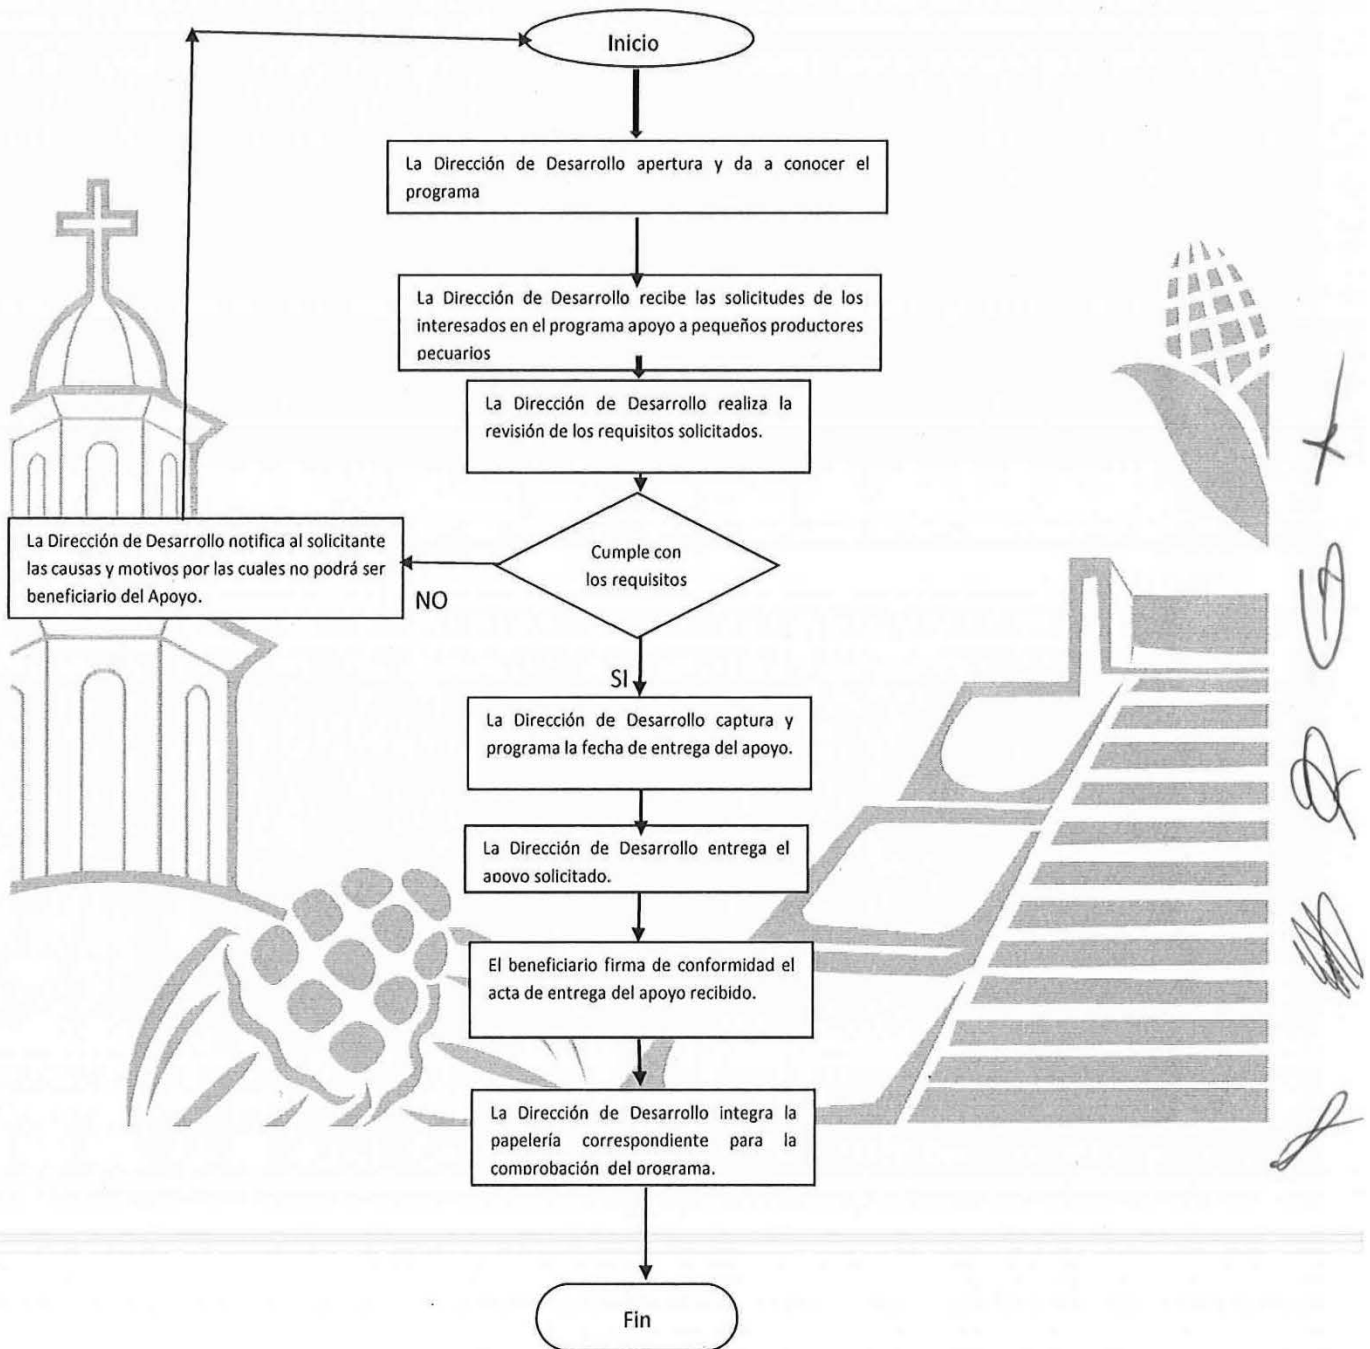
Inicio

La Dirección de Desarrollo apertura y da a conocer el programa

La Dirección de Desarrollo recibe las solicitudes de los interesados en el programa apoyo a pequeños productores pecuarios

La Dirección de Desarrollo realiza la revisión de los requisitos solicitados.

Cumple con los requisitos

La Dirección de Desarrollo notifica al solicitante las causas y motivos por las cuales no podrá ser beneficiario del Apoyo.

NO

SI

La Dirección de Desarrollo captura y programa la fecha de entrega del apoyo.

La Dirección de Desarrollo entrega el apoyo solicitado.

El beneficiario firma de conformidad el acta de entrega del apoyo recibido.

La Dirección de Desarrollo integra la papelería correspondiente para la comprobación del programa.

Fin